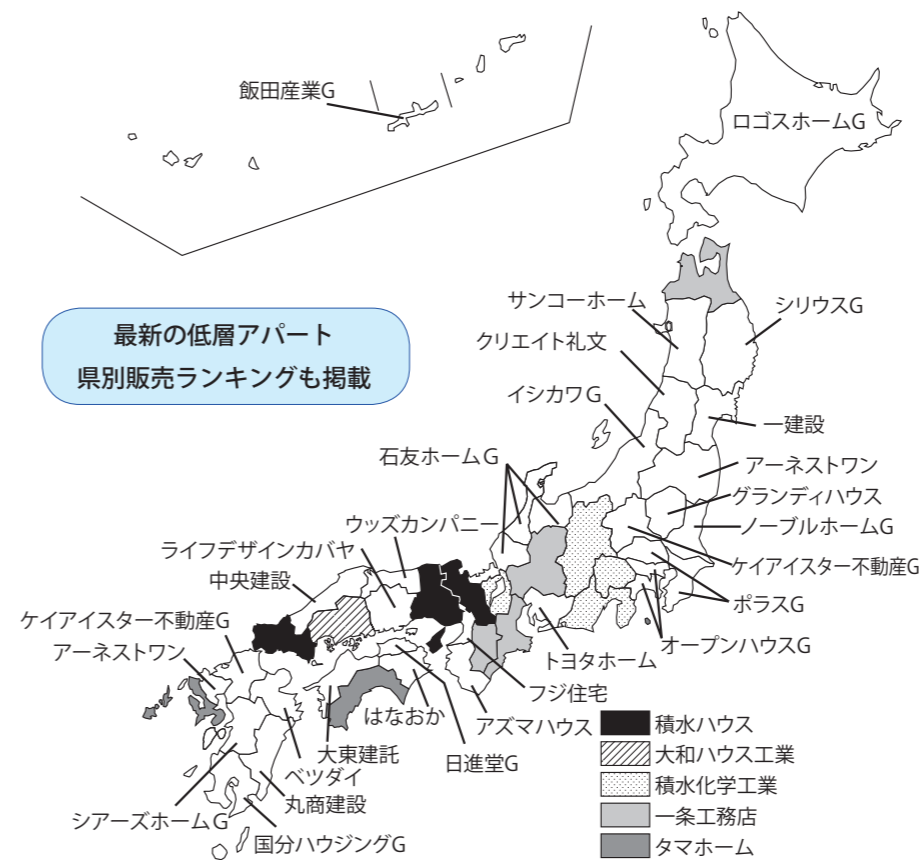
最新の低層アパート
県別販売ランキングも掲載

飯田産業G
ロゴスホームG
サンコーホーム
シリウスG
クリエイト礼文
イシカワG
一建設
石友ホームG
アーネストワン
グランディハウス
ウッズカンパニー
ノーブルホームG
ライフデザインカバヤ
ケイアイスター不動産G
中央建設
ポラスG
ケイアイスター不動産G
オープンハウスG
アーネストワン
トヨタホーム
フジ住宅
はなおか
アズマハウス
大東建託
日進堂G
ベツダイ
丸商建設
シアーズホームG
国分ハウジングG

積水ハウス
大和ハウス工業
積水化学工業
一条工務店
タマホーム